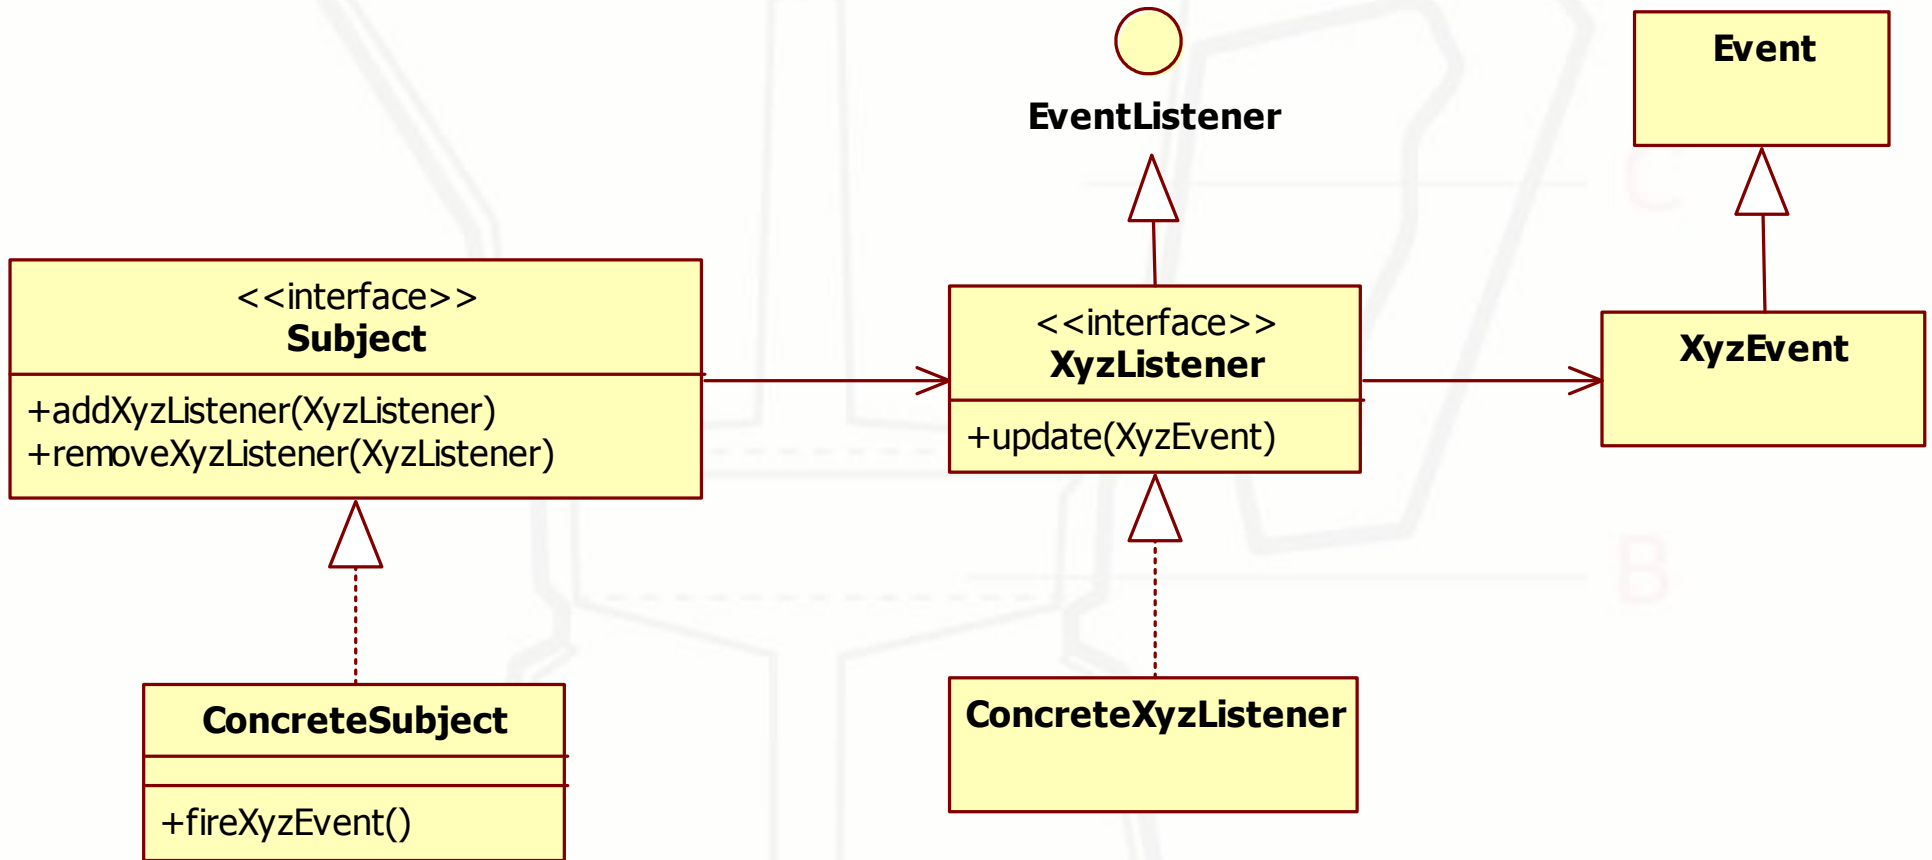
EventListener

Event

<<interface>>
Subject

+addXyzListener(XyzListener)
+removeXyzListener(XyzListener)

<<interface>>
XyzListener

+update(XyzEvent)

XyzEvent

ConcreteSubject

+fireXyzEvent()

ConcreteXyzListener